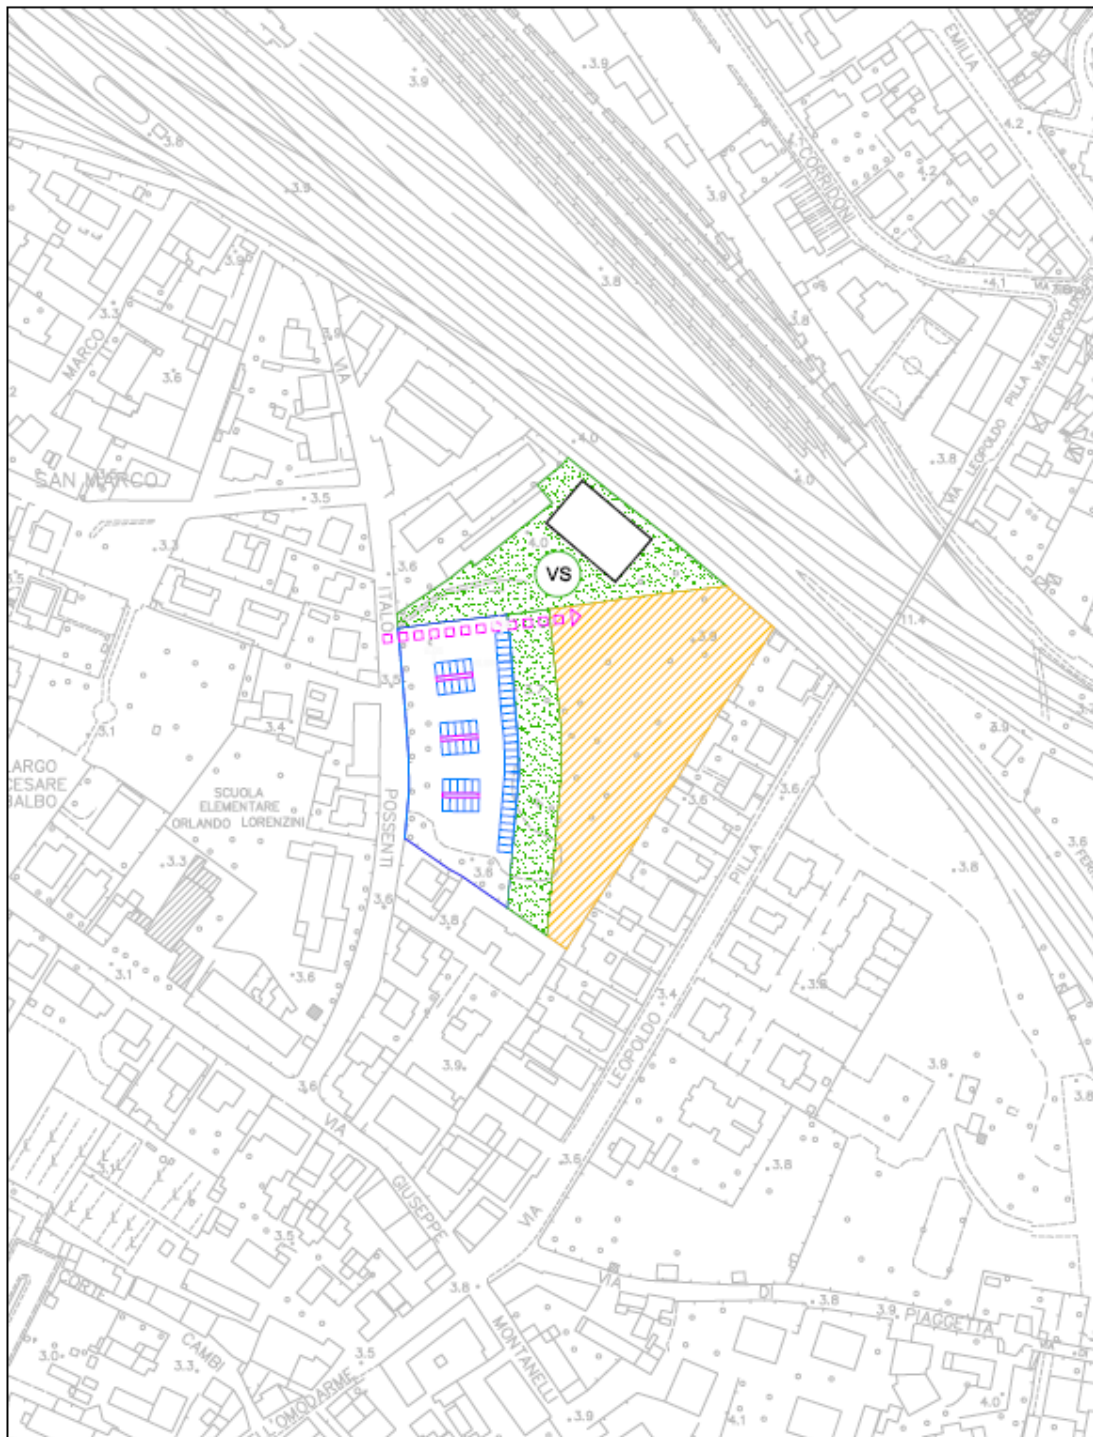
3.9
3.9
EMILIA
3.8
CORRIDONI
4.2
3.9
4.2
3.9
4.1
VIA
3.8
3.8
3.3
MARCO
3.6
3.6
VIA
VIA LEOPOLDO PILLA VIA LEOPOLDO
4.0
3.8
4.0
SAN MARCO
3.5
4.0
3.3
VS
3.6
ITALO
3.8
11.4
3.5
3.9
3.4
3.1
LARGO CESARE BALBO
SCUOLA ELEMENTARE ORLANDO LORENZINI
POSSENTI
3.6
3.6
PILLA
3.6
3.8
3.8
3.3
3.6
3.8
3.1
3.6
3.8
3.4
3.9
LEOPOLDO
3.9
3.8
3.6
VIA
3.1
GIUSEPPE
3.6
3.8
VIA
3.5
VIA
DI
3.8
3.9
PIACCETTA
3.8
CORTE
CAMBI
MONTANELLI
3.0
3.3
3.5
LOMODARME
3.9
4.1
4.0